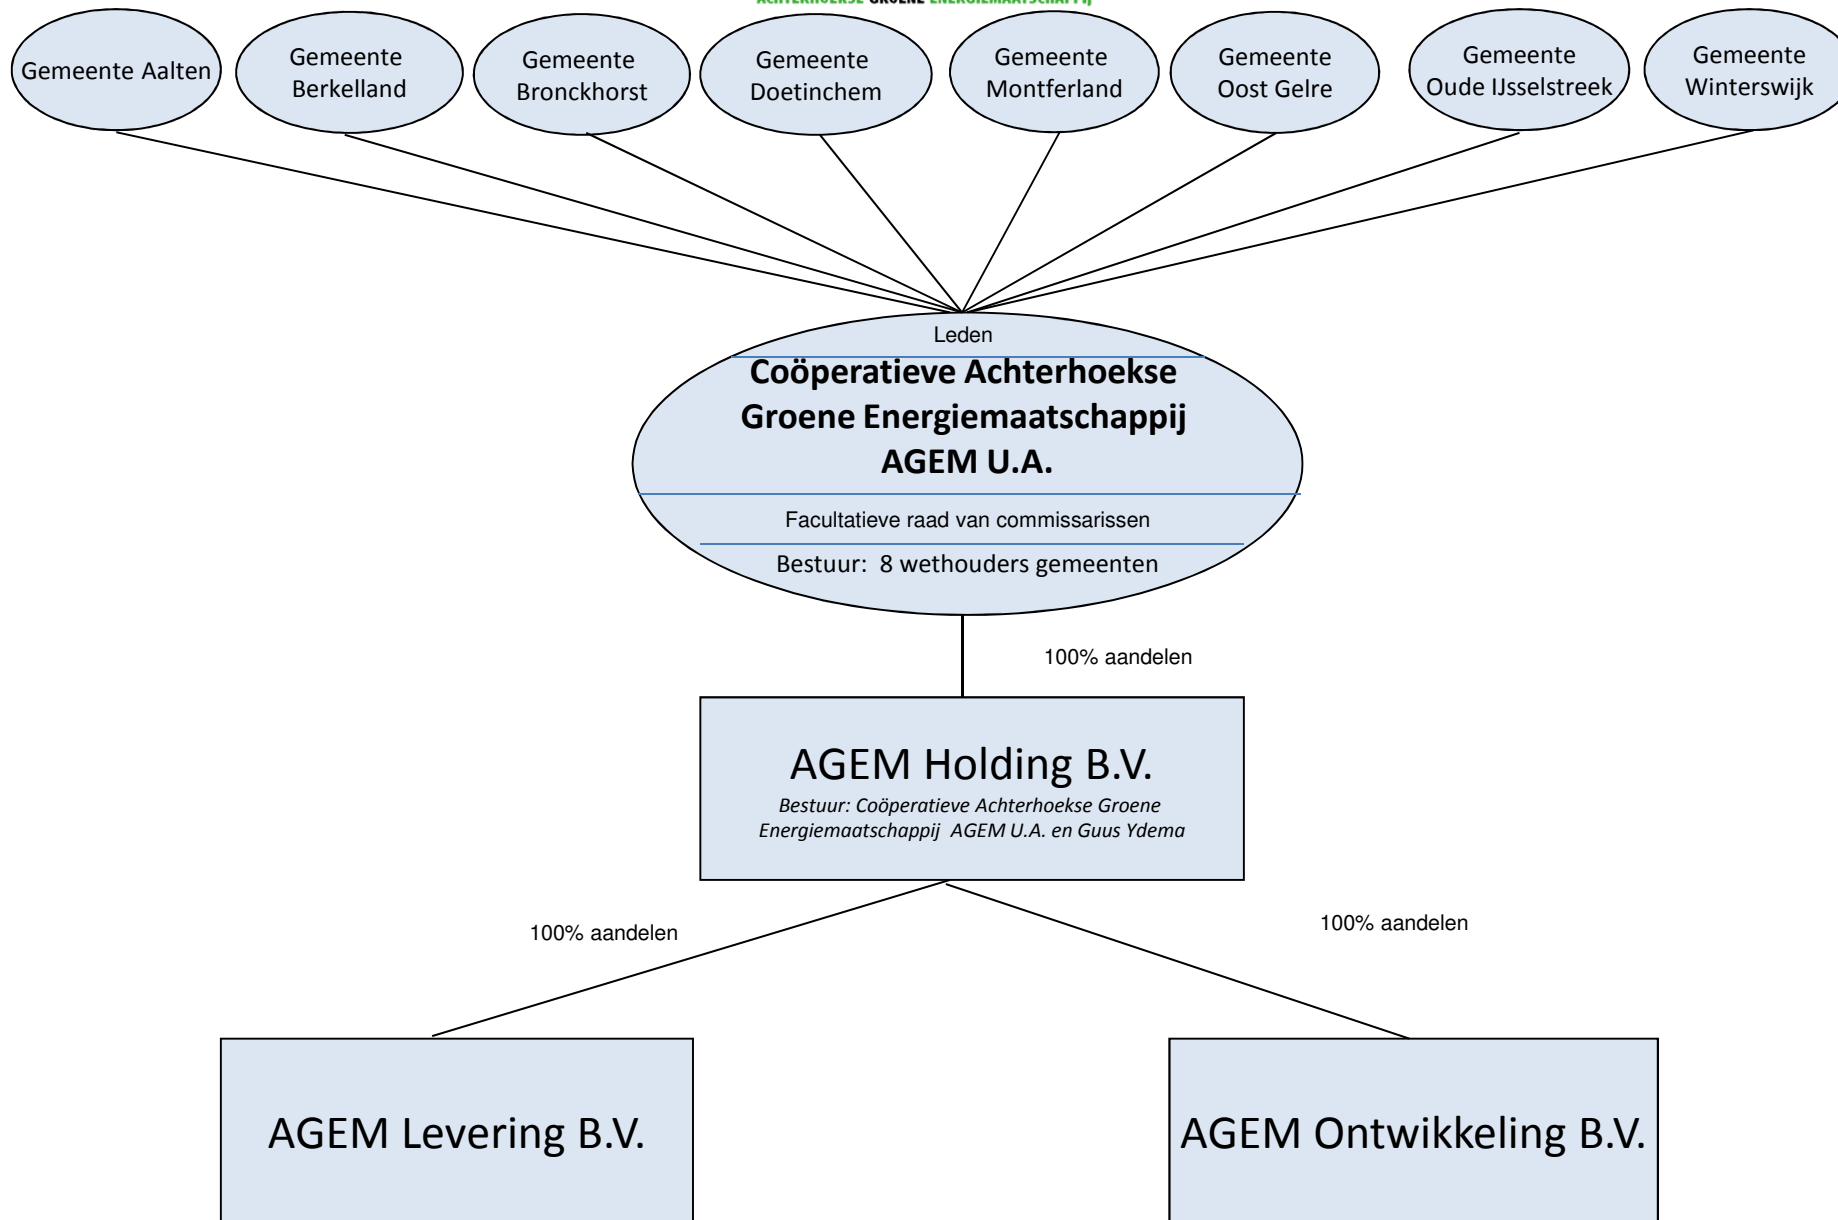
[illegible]

Gemeente Aalten

Gemeente Berkelland

Gemeente Bronckhorst

Gemeente Doetinchem

Gemeente Montferland

Gemeente Oost Gelre

Gemeente Oude IJsselstreek

Gemeente Winterswijk

Leden

**Coöperatieve Achterhoekse Groene Energiemaatschappij AGEM U.A.**

Facultatieve raad van commissarissen

Bestuur: 8 wethouders gemeenten

100% aandelen

AGEM Holding B.V.

*Bestuur: Coöperatieve Achterhoekse Groene Energiemaatschappij AGEM U.A. en Guus Ydema*

100% aandelen

100% aandelen

AGEM Levering B.V.

AGEM Ontwikkeling B.V.